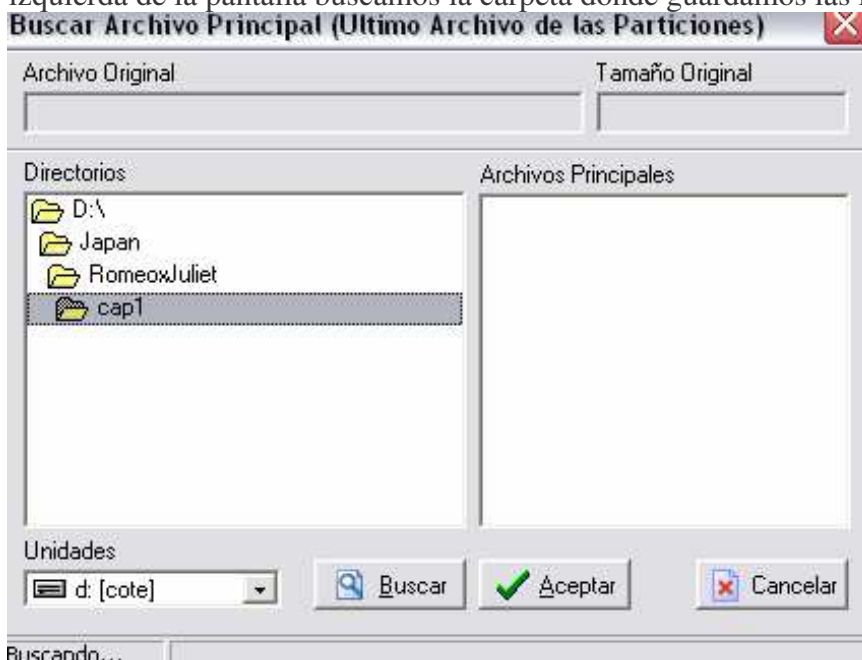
izquierda de la pantalla buscamos la carpeta donde guardamos las

Buscar Archivo Principal (Ultimo Archivo de las Particiones)

Archivo Original

Tamaño Original

Directorios

Archivos Principales

D:\

Japan

RomeoxJuliet

cap1

Unidades

d: [cote]

Buscar

Aceptar

Cancelar

Buscando...